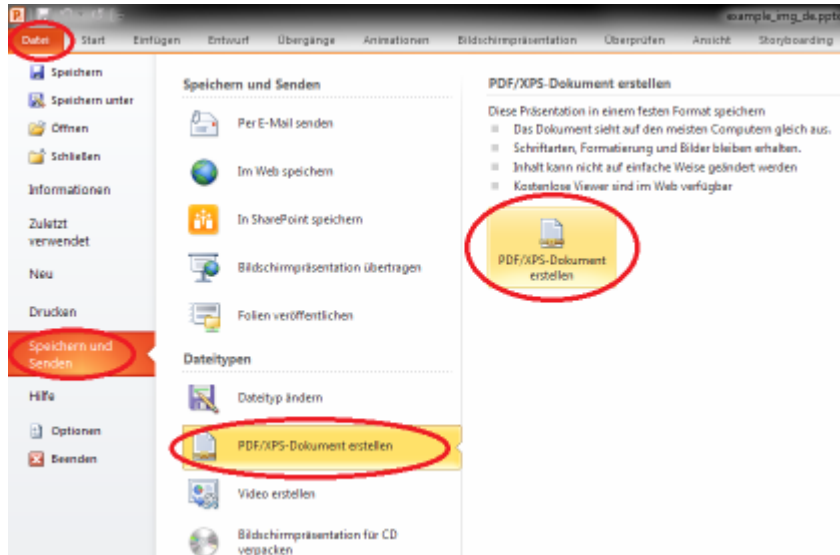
example_img_de.ppt

Datei Start Einfügen Entwurf Übergänge Animationen Bildschirmpräsentation Überprüfen Ansicht Storyboarding

Speichern
Speichern unter
Öffnen
Schließen
Informationen
Zuletzt verwendet
Neu
Drucken
Speichern und Senden
Hilfe
Optionen
Beenden

Speichern und Senden

Per E-Mail senden

Im Web speichern

In SharePoint speichern

Bildschirmpräsentation übertragen

Folien veröffentlichen

Dateitypen

Dateityp ändern

PDF/XPS-Dokument erstellen

Video erstellen

Bildschirmpräsentation für CD verpacken

PDF/XPS-Dokument erstellen

Diese Präsentation in einem festen Format speichern
Das Dokument sieht auf den meisten Computern gleich aus.
Schriftarten, Formatierung und Bilder bleiben erhalten.
Inhalt kann nicht auf einfache Weise geändert werden
Kostenlose Viewer sind im Web verfügbar

PDF/XPS-Dokument erstellen